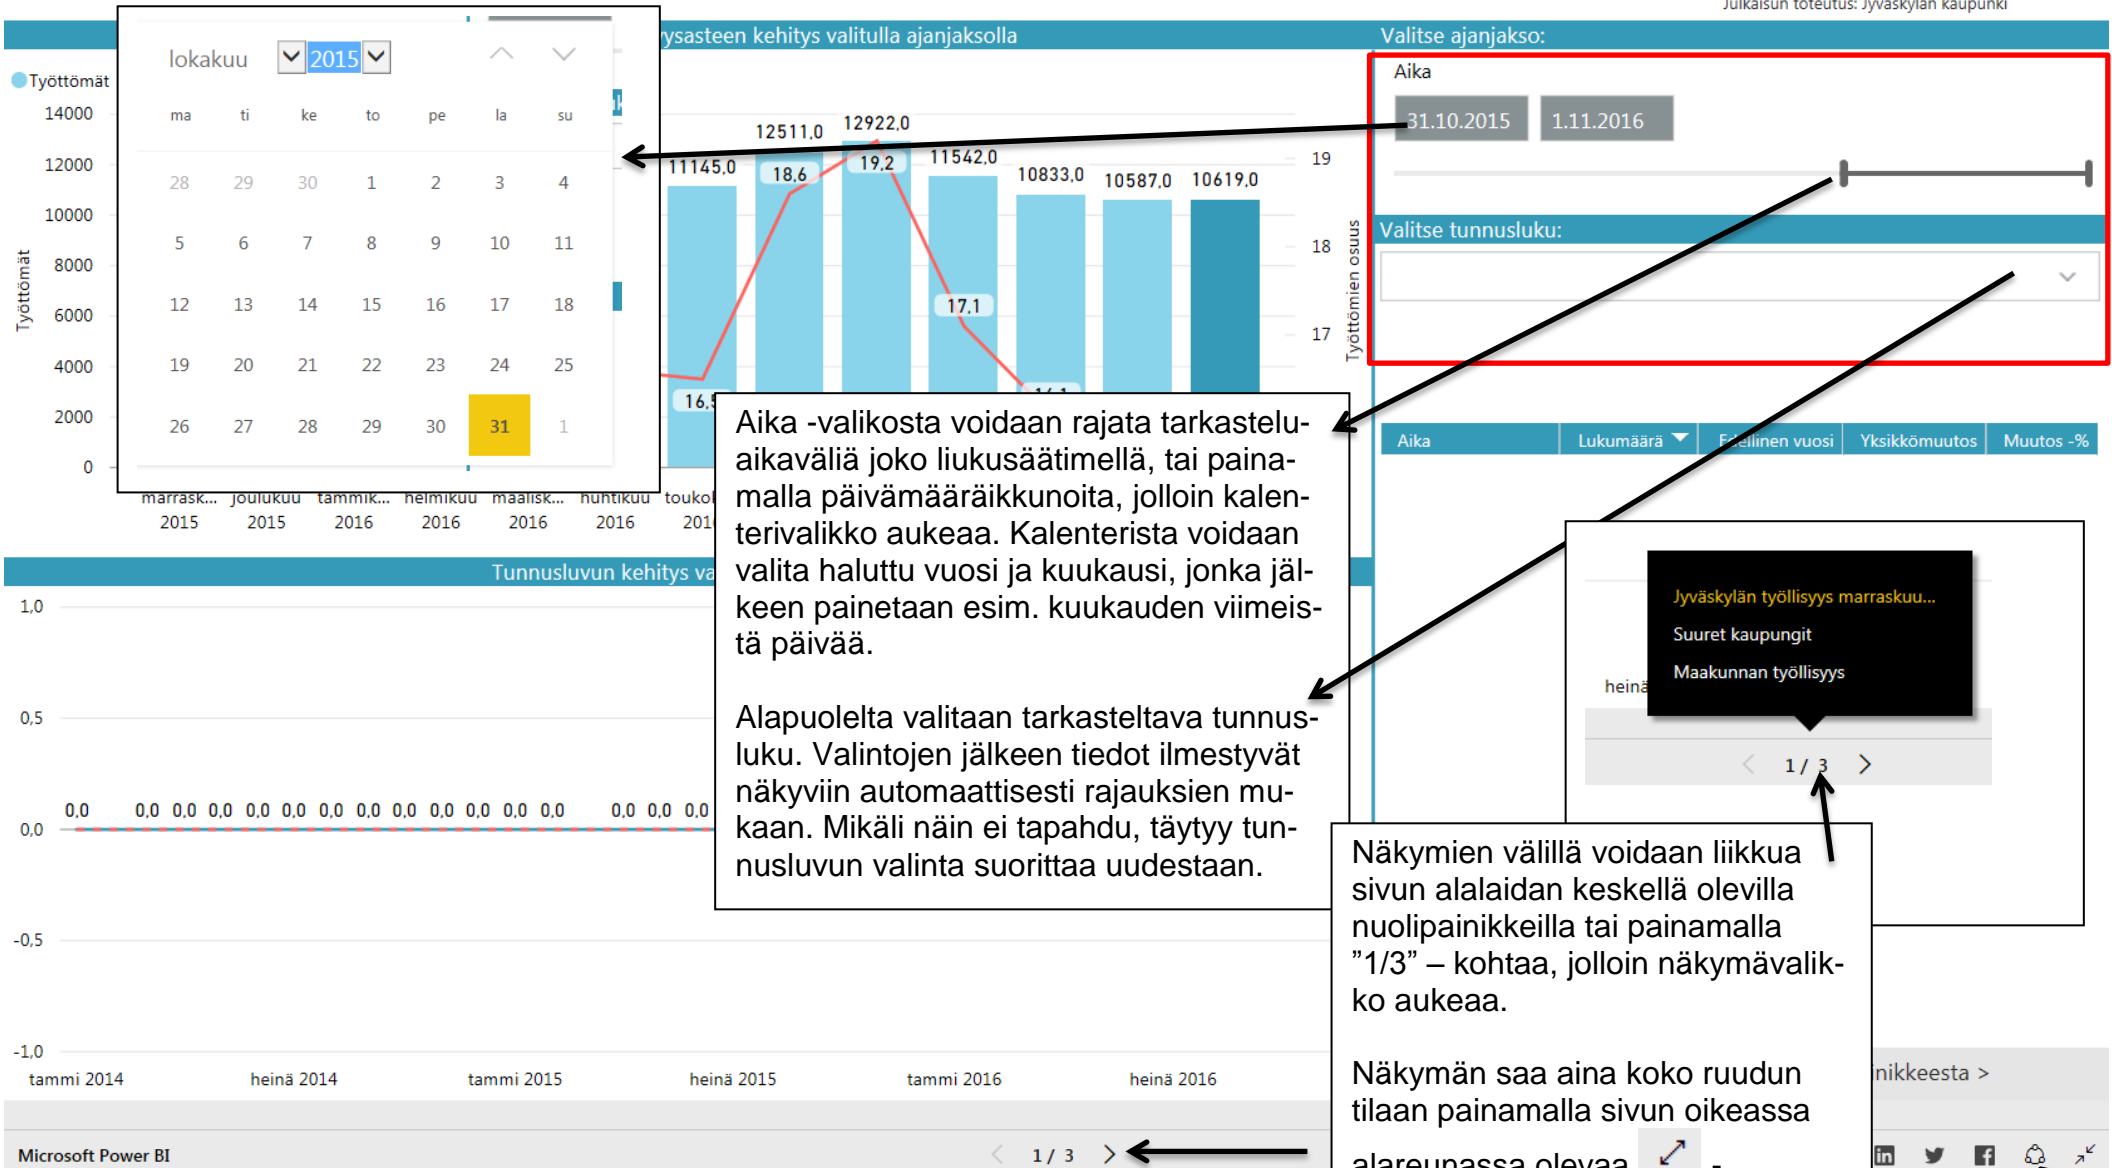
Julkaisun toteutus: Jyväskylän kaupunki

lokakuu 2015

| ma | ti | ke | to | pe | la | su |
|---|---|---|---|---|---|---|
| 28 | 29 | 30 | 1 | 2 | 3 | 4 |
| 5 | 6 | 7 | 8 | 9 | 10 | 11 |
| 12 | 13 | 14 | 15 | 16 | 17 | 18 |
| 19 | 20 | 21 | 22 | 23 | 24 | 25 |
| 26 | 27 | 28 | 29 | 30 | 31 | 1 |

ysasteen kehitys valitulla ajanjaksolla

Työttömät

14000
12000
10000
8000
6000
4000
2000
0

Työttömät

11145,0 12511,0 12922,0 11542,0 10833,0 10587,0 10619,0
16,5 18,6 19,2 17,1 16,1

19
18
17
Työttömien osuus

marrask... 2015 joulukuu 2015 tammik... 2016 helmikuu 2016 maalisk... 2016 huhtikuu 2016 touko 201

Valitse ajanjakso:
Aika
31.10.2015 1.11.2016

Valitse tunnusluku:

Aika Lukumäärä Edellinen vuosi Yksikkömuutos Muutos -%

Aika -valikosta voidaan rajata tarkasteluaikaväliä joko liukusäätimellä, tai painamalla päivämääräikkunoita, jolloin kalenterivalikko aukeaa. Kalenterista voidaan valita haluttu vuosi ja kuukausi, jonka jälkeen painetaan esim. kuukauden viimeistä päivää.

Alapuolelta valitaan tarkasteltava tunnusluku. Valintojen jälkeen tiedot ilmestyvät näkyviin automaattisesti rajauksien mukaan. Mikäli näin ei tapahdu, täytyy tunnusluvun valinta suorittaa uudestaan.

Jyväskylän työllisyys marraskuu...
Suuret kaupungit
Maakunnan työllisyys
heinä
1 / 3

Tunnusluvun kehitys va

1,0
0,5
0,0
-0,5
-1,0

0,0 0,0 0,0 0,0 0,0 0,0 0,0 0,0 0,0 0,0 0,0 0,0 0,0 0,0 0,0 0,0 0,0

tammi 2014 heinä 2014 tammi 2015 heinä 2015 tammi 2016 heinä 2016

Näkymien välillä voidaan liikkua sivun alalaidan keskellä olevilla nuolipainikkeilla tai painamalla ”1/3” – kohtaa, jolloin näkymävalikko aukeaa.

Näkymän saa aina koko ruudun tilaan painamalla sivun oikeassa alareunassa olevaa -

nikkeesta >

Microsoft Power BI 1 / 3